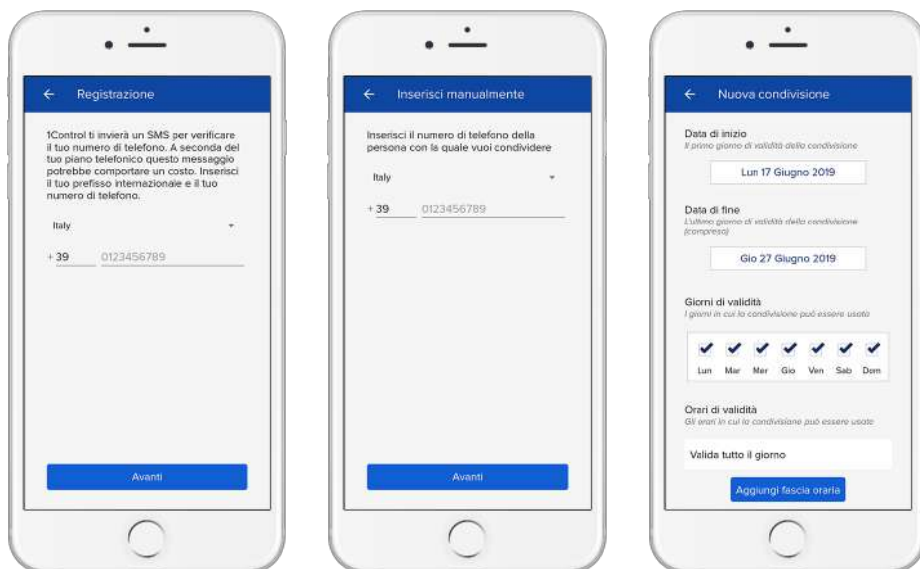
← Registrazione

1Control ti invierà un SMS per verificare il tuo numero di telefono. A seconda del tuo piano telefonico questo messaggio potrebbe comportare un costo. Inserisci il tuo prefisso internazionale e il tuo numero di telefono.

Italy

+39 0123456789

Avanti

← Inserisci manualmente

Inserisci il numero di telefono della persona con la quale vuoi condividere

Italy

+39 0123456789

Avanti

← Nuova condivisione

Data di inizio
Il primo giorno di validità della condivisione

Lun 17 Giugno 2019

Data di fine
L'ultimo giorno di validità della condivisione (compreso)

Gio 27 Giugno 2019

Giorni di validità
I giorni in cui la condivisione può essere usata

Lun Mar Mer Gio Ven Sab Dom

Orari di validità
Gli orari in cui la condivisione può essere usata

Valida tutto il giorno

Aggiungi fascia oraria